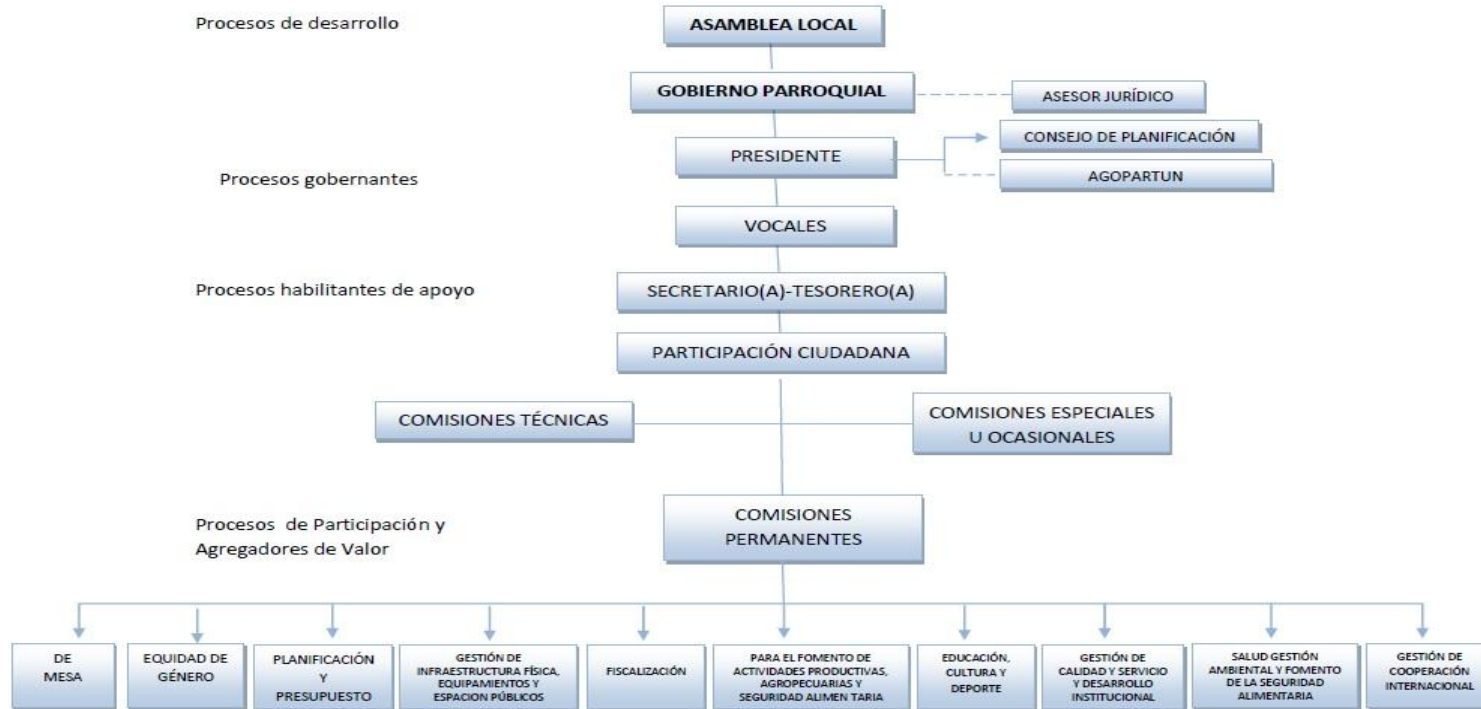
Procesos de desarrollo

ASAMBLEA LOCAL

GOBIERNO PARROQUIAL

ASESOR JURÍDICO

CONSEJO DE PLANIFICACIÓN

PRESIDENTE

Procesos gobernantes

AGOPARTUN

VOCALES

Procesos habilitantes de apoyo

SECRETARIO(A)-TESORERO(A)

PARTICIPACIÓN CIUDADANA

COMISIONES TÉCNICAS

COMISIONES ESPECIALES U OCASIONALES

Procesos de Participación y Agregadores de Valor

COMISIONES PERMANENTES

DE MESA

EQUIDAD DE GÉNERO

PLANIFICACIÓN Y PRESUPUESTO

GESTIÓN DE INFRAESTRUCTURA FÍSICA, EQUIPAMIENTOS Y ESPACION PÚBLICOS

FISCALIZACIÓN

PARA EL FOMENTO DE ACTIVIDADES PRODUCTIVAS, AGROPECUARIAS Y SEGURIDAD ALIMEN TARIA

EDUCACIÓN, CULTURA Y DEPORTE

GESTIÓN DE CALIDAD Y SERVICIO Y DESARROLLO INSTITUCIONAL

SALUD GESTIÓN AMBIENTAL Y FOMENTO DE LA SEGURIDAD ALIMENTARIA

GESTIÓN DE COOPERACIÓN INTERNACIONAL